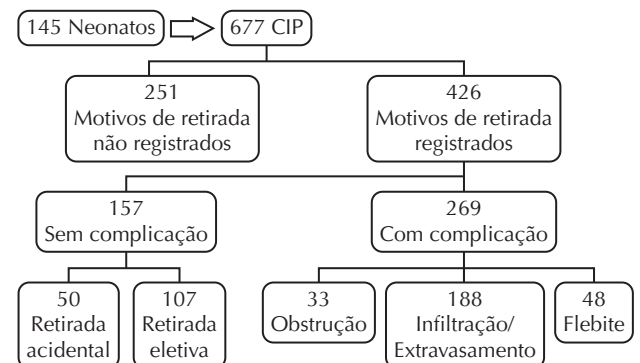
145 Neonatos

677 CIP

251
Motivos de retirada não registrados

426
Motivos de retirada registrados

157
Sem complicação

269
Com complicação

50
Retirada acidental

107
Retirada eletiva

33
Obstrução

188
Infiltração/ Extravasamento

48
Flebite